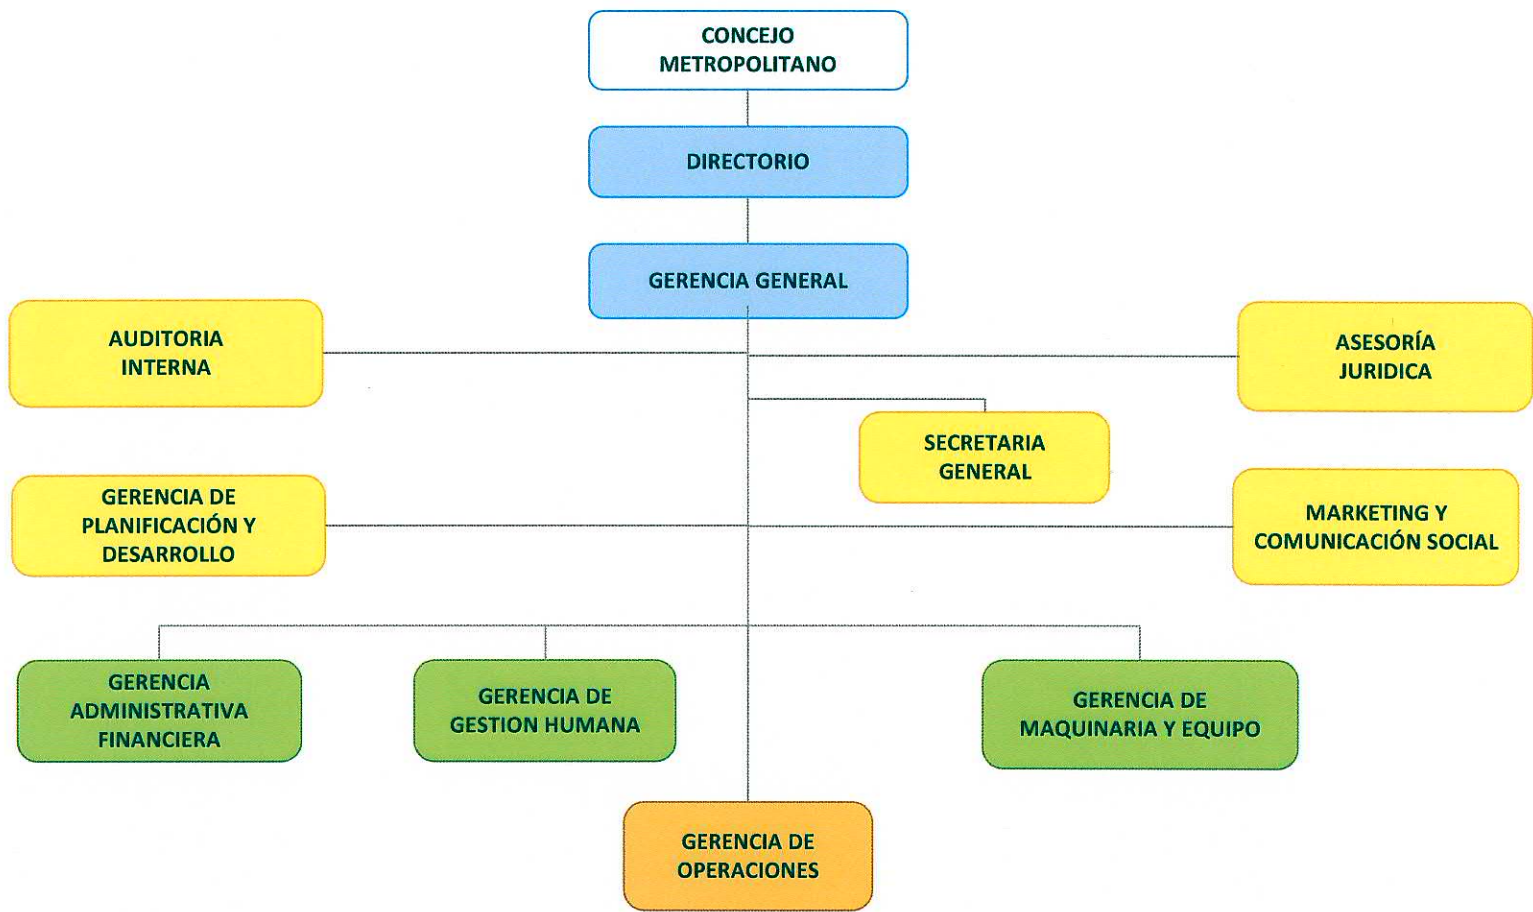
CONCEJO METROPOLITANO

DIRECTORIO

GERENCIA GENERAL

AUDITORIA INTERNA

ASESORÍA JURIDICA

SECRETARIA GENERAL

GERENCIA DE PLANIFICACIÓN Y DESARROLLO

MARKETING Y COMUNICACIÓN SOCIAL

GERENCIA ADMINISTRATIVA FINANCIERA

GERENCIA DE GESTION HUMANA

GERENCIA DE MAQUINARIA Y EQUIPO

GERENCIA DE OPERACIONES